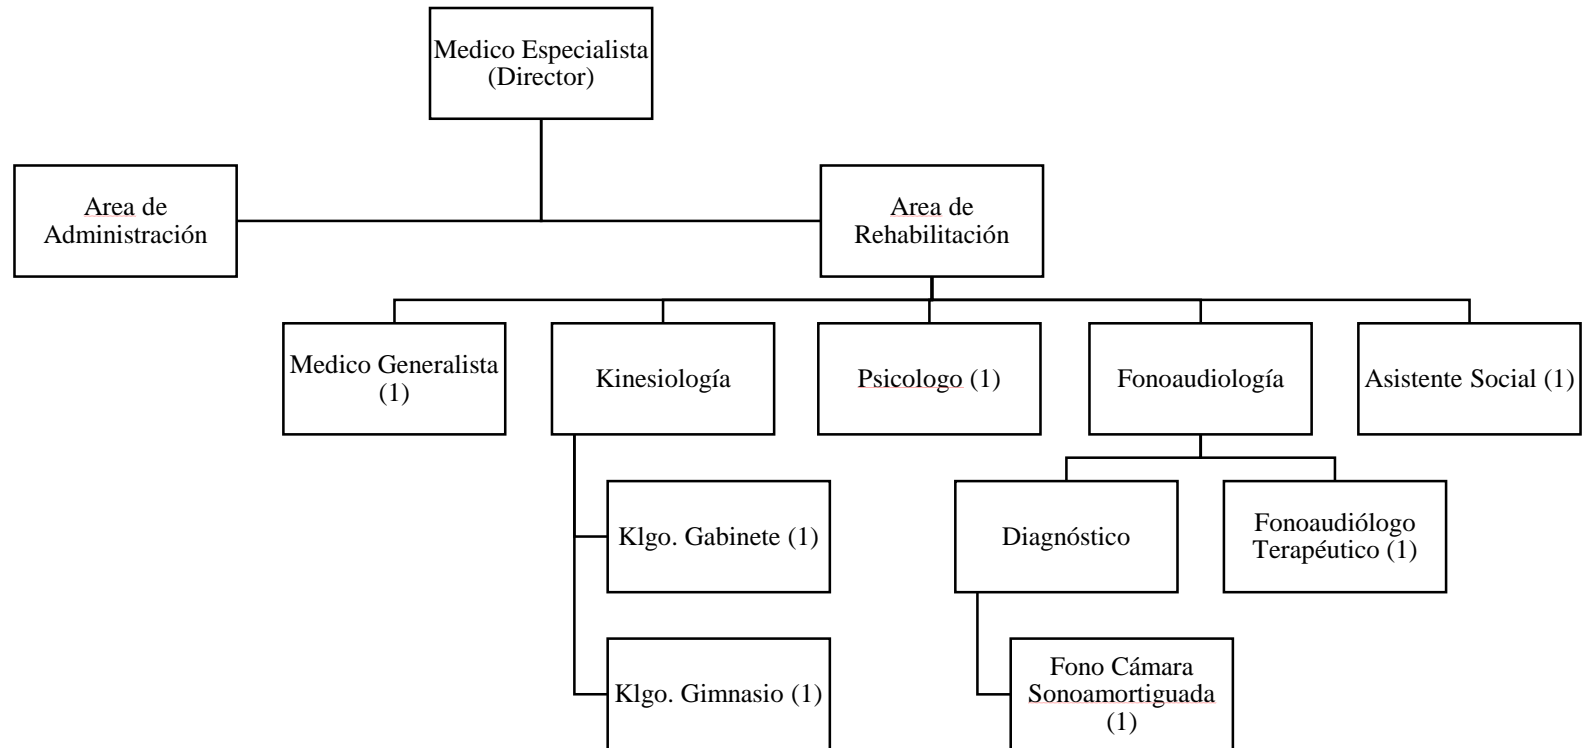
Medico Especialista (Director)

Area de Administración

Area de Rehabilitación

Medico Generalista (1)

Kinesiología

Psicologo (1)

Fonoaudiología

Asistente Social (1)

Klgo. Gabinete (1)

Klgo. Gimnasio (1)

Diagnóstico

Fonoaudiólogo Terapéutico (1)

Fono Cámara Sonoamortiguada (1)